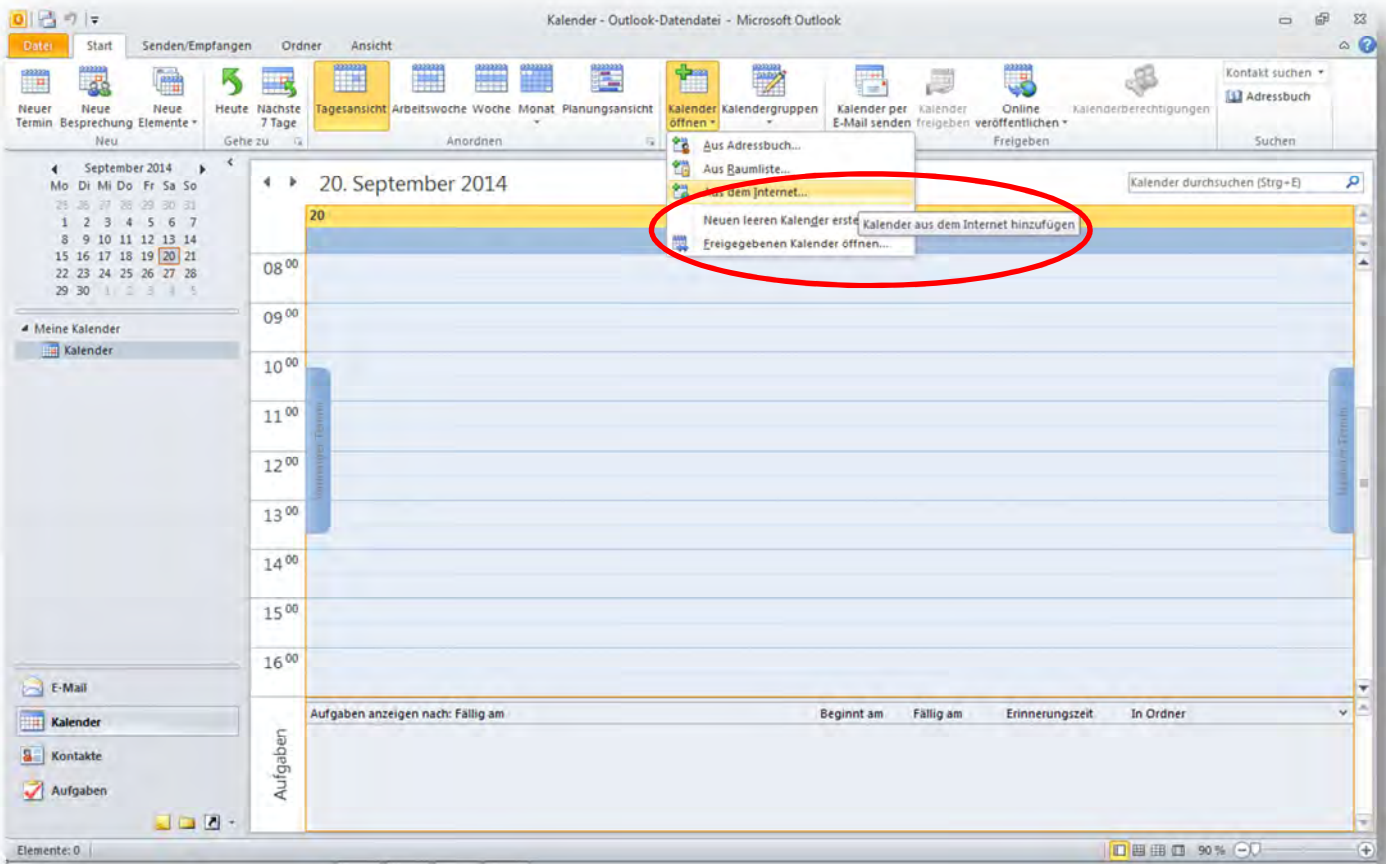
Kalender - Outlook-Datendatei - Microsoft Outlook

Datei Start Senden/Empfangen Ordner Ansicht

Neuer Termin
Neue Besprechung
Neue Elemente
Neu

Heute
Nächste 7 Tage
Gehe zu

Tagesansicht Arbeitswoche Woche Monat Planungsansicht
Anordnen

Kalender öffnen
Kalendergruppen

Kalender per E-Mail senden
Kalender freigeben
Online veröffentlichen
Kalenderberechtigungen
Freigeben

Kontakt suchen
Adressbuch
Suchen

Aus Adressbuch...
Aus Raumliste...
Aus dem Internet...
Neuen leeren Kalender erste
Kalender aus dem Internet hinzufügen
Freigegebenen Kalender öffnen...

September 2014
| Mo | Di | Mi | Do | Fr | Sa | So |
|---|---|---|---|---|---|---|
| 25 | 26 | 27 | 28 | 29 | 30 | 31 |
| 1 | 2 | 3 | 4 | 5 | 6 | 7 |
| 8 | 9 | 10 | 11 | 12 | 13 | 14 |
| 15 | 16 | 17 | 18 | 19 | 20 | 21 |
| 22 | 23 | 24 | 25 | 26 | 27 | 28 |
| 29 | 30 | 1 | 2 | 3 | 4 | 5 |

Meine Kalender
Kalender

20. September 2014
Kalender durchsuchen (Strg+E)
20

$08^{00}$
$09^{00}$
$10^{00}$
$11^{00}$
$12^{00}$
$13^{00}$
$14^{00}$
$15^{00}$
$16^{00}$

Vorheriger Termin
Nächster Termin

Aufgaben anzeigen nach: Fällig am
Beginnt am
Fällig am
Erinnerungszeit
In Ordner
Aufgaben

E-Mail
Kalender
Kontakte
Aufgaben

Elemente: 0
90 %